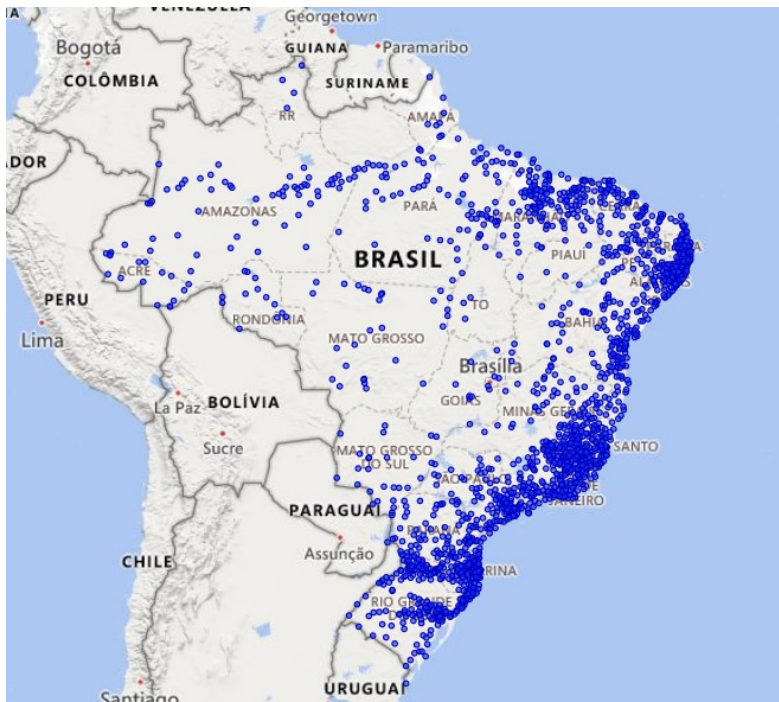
VENEZUELA
Georgetown
Bogotá
GUIANA
Paramaribo
COLÔMBIA
SURINAME
RR
AMAPÁ
ADOR
AMAZONAS
PARÁ
MARANHÃO
CEARÁ
BRASIL
PIAUÍ
ACRE
PERU
TO
RONDÔNIA
BAHIA
Lima
MATO GROSSO
Brasília
BOLÍVIA
La Paz
GOIÁS
MINAS GERAIS
Sucre
SANTO
MATO GROSSO DO SUL
SÃO PAULO
JANEIRO
PARAGUAI
Assunção
PARANÁ
CHILE
CATARINA
RIO GRANDE
URUGUAI
Santiago